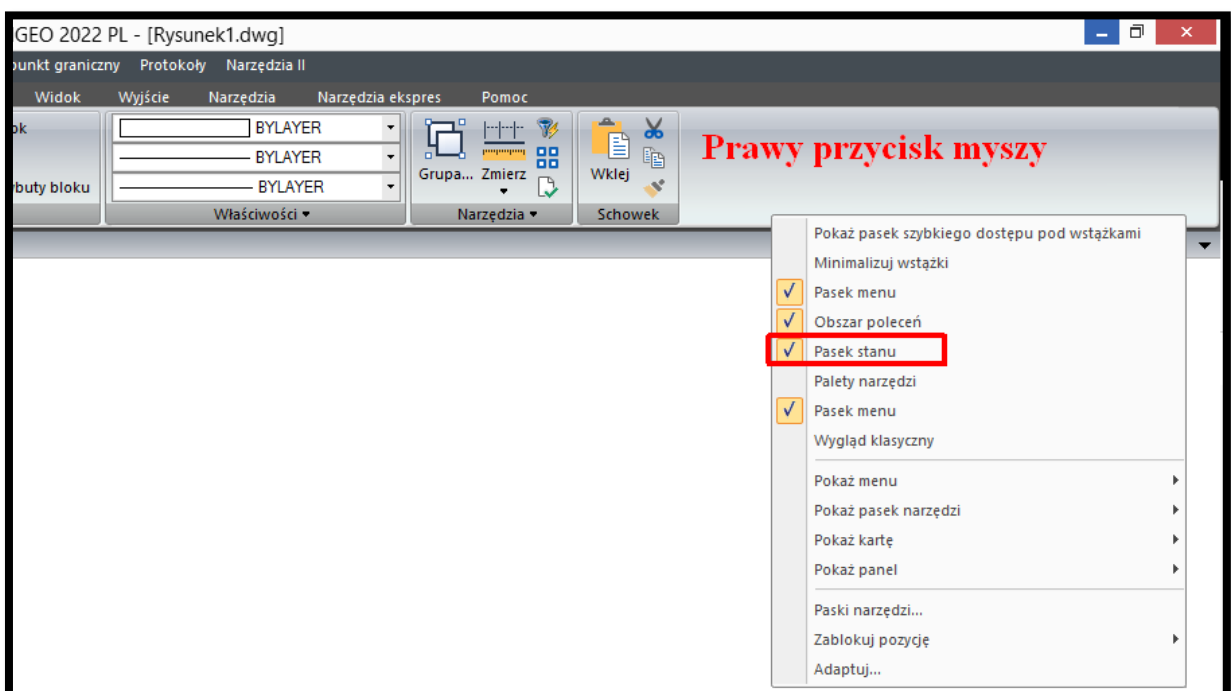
GEO 2022 PL - [Rysunek1.dwg]

ounkt graniczny Protokoły Narzędzia II

Widok Wyjście Narzędzia Narzędzia ekspres Pomoc

ok

rbuty bloku

BYLAYER
BYLAYER
BYLAYER

Właściwości ▾

Grupa... Zmierz

Narzędzia ▾

Wklej

Schowek

Prawy przycisk myszy

Pokaż pasek szybkiego dostępu pod wstążkami
Minimalizuj wstążki
Pasek menu
Obszar poleceń
Pasek stanu
Palety narzędzi
Pasek menu
Wygląd klasyczny
Pokaż menu
Pokaż pasek narzędzi
Pokaż kartę
Pokaż panel
Paski narzędzi...
Zablokuj pozycję
Adaptuj...